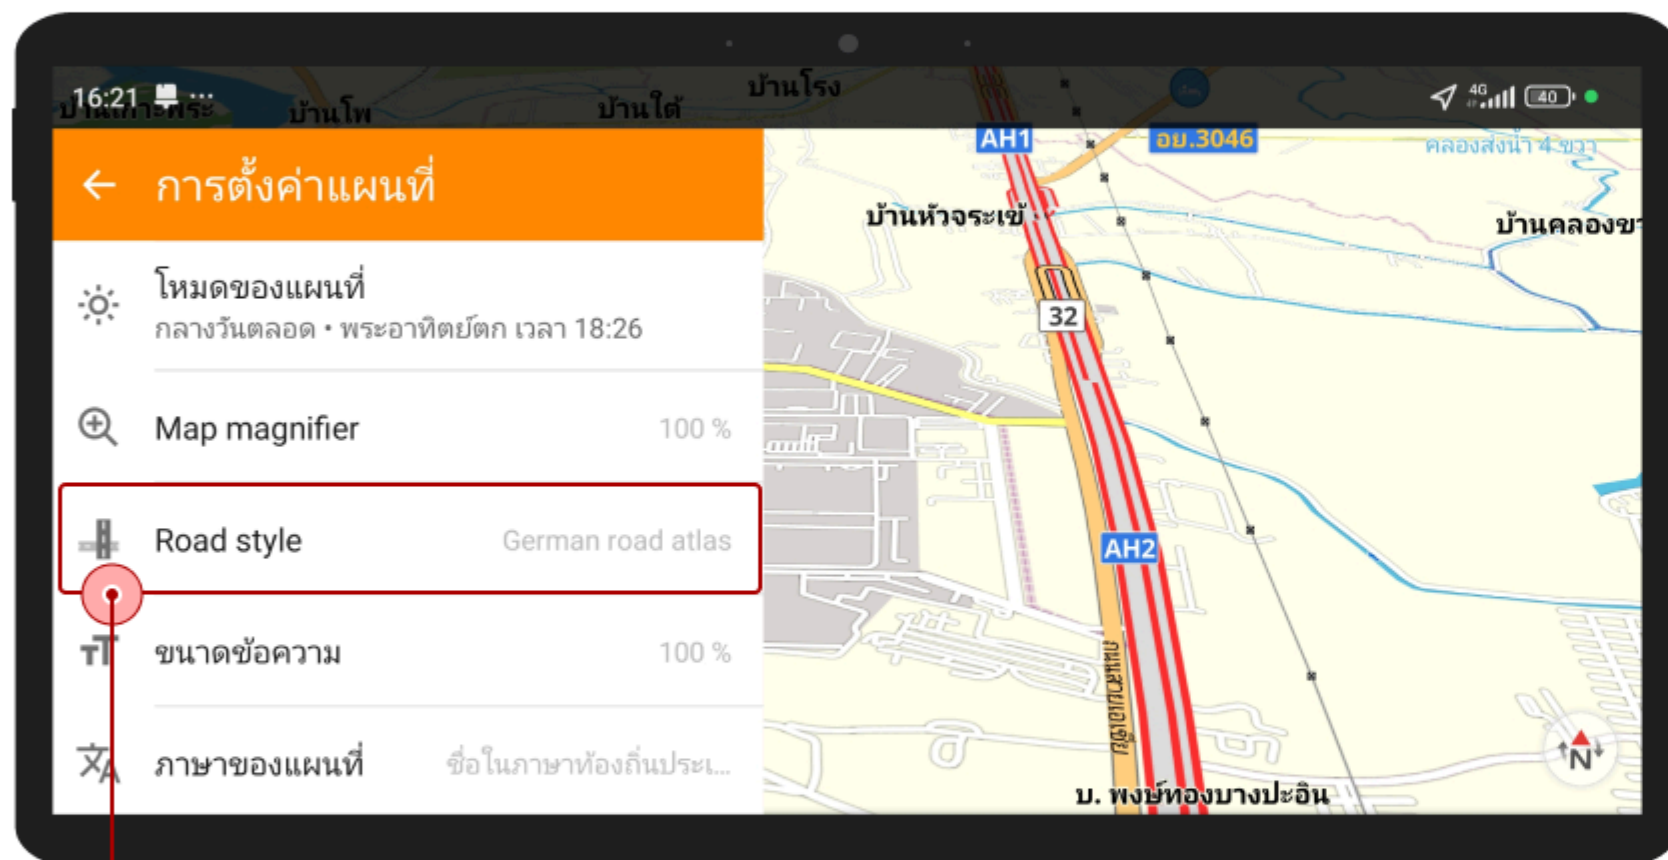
16:21

บ้านเกาะพระ บ้านโพ บ้านใต้ บ้านโรง

40

การตั้งค่าแผนที่

โหมดของแผนที่
กลางวันตลอด • พระอาทิตย์ตก เวลา 18:26

Map magnifier 100 %

Road style German road atlas

ขนาดข้อความ 100 %

ภาษาของแผนที่ ชื่อในภาษาท้องถิ่นประเ...

AH1
อย.3046
คลองส่งน้ำ 4 ขวา
บ้านหัวจระเข้
บ้านคลองขา
32
AH2
ถนนพหลโยธิน
บ. พงษ์ทองบางปะอิน
N